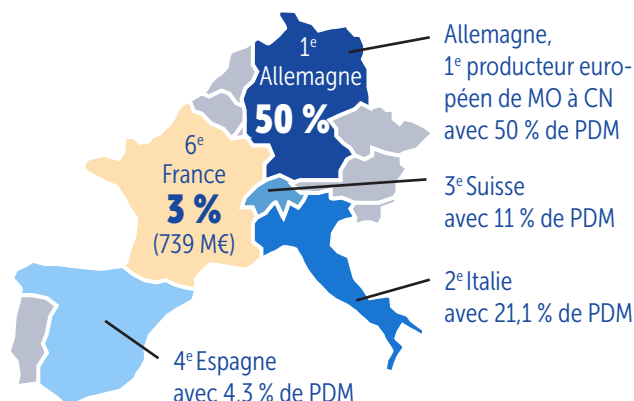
1$^e$
Allemagne
50 %

Allemagne, 1$^e$ producteur européen de MO à CN avec 50 % de PDM

6$^e$
France
3 %
(739 M€)

3$^e$ Suisse avec 11 % de PDM

2$^e$ Italie avec 21,1 % de PDM

4$^e$ Espagne avec 4,3 % de PDM